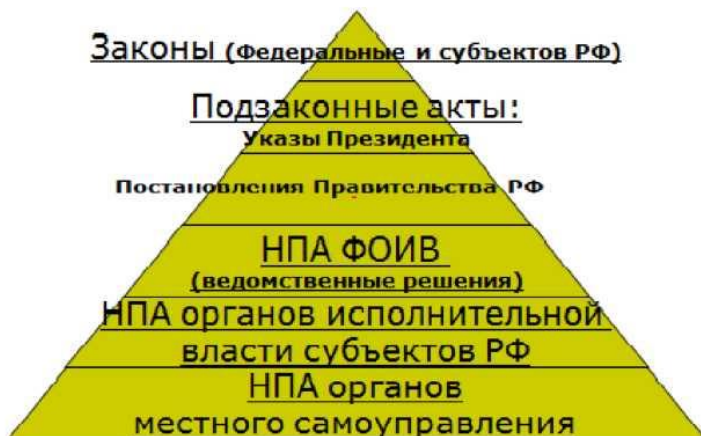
Законы (Федеральные и субъектов РФ)

Подзаконные акты:
Указы Президента

Постановления Правительства РФ

НПА ФОИВ
(ведомственные решения)

НПА органов исполнительной власти субъектов РФ

НПА органов
местного самоуправления